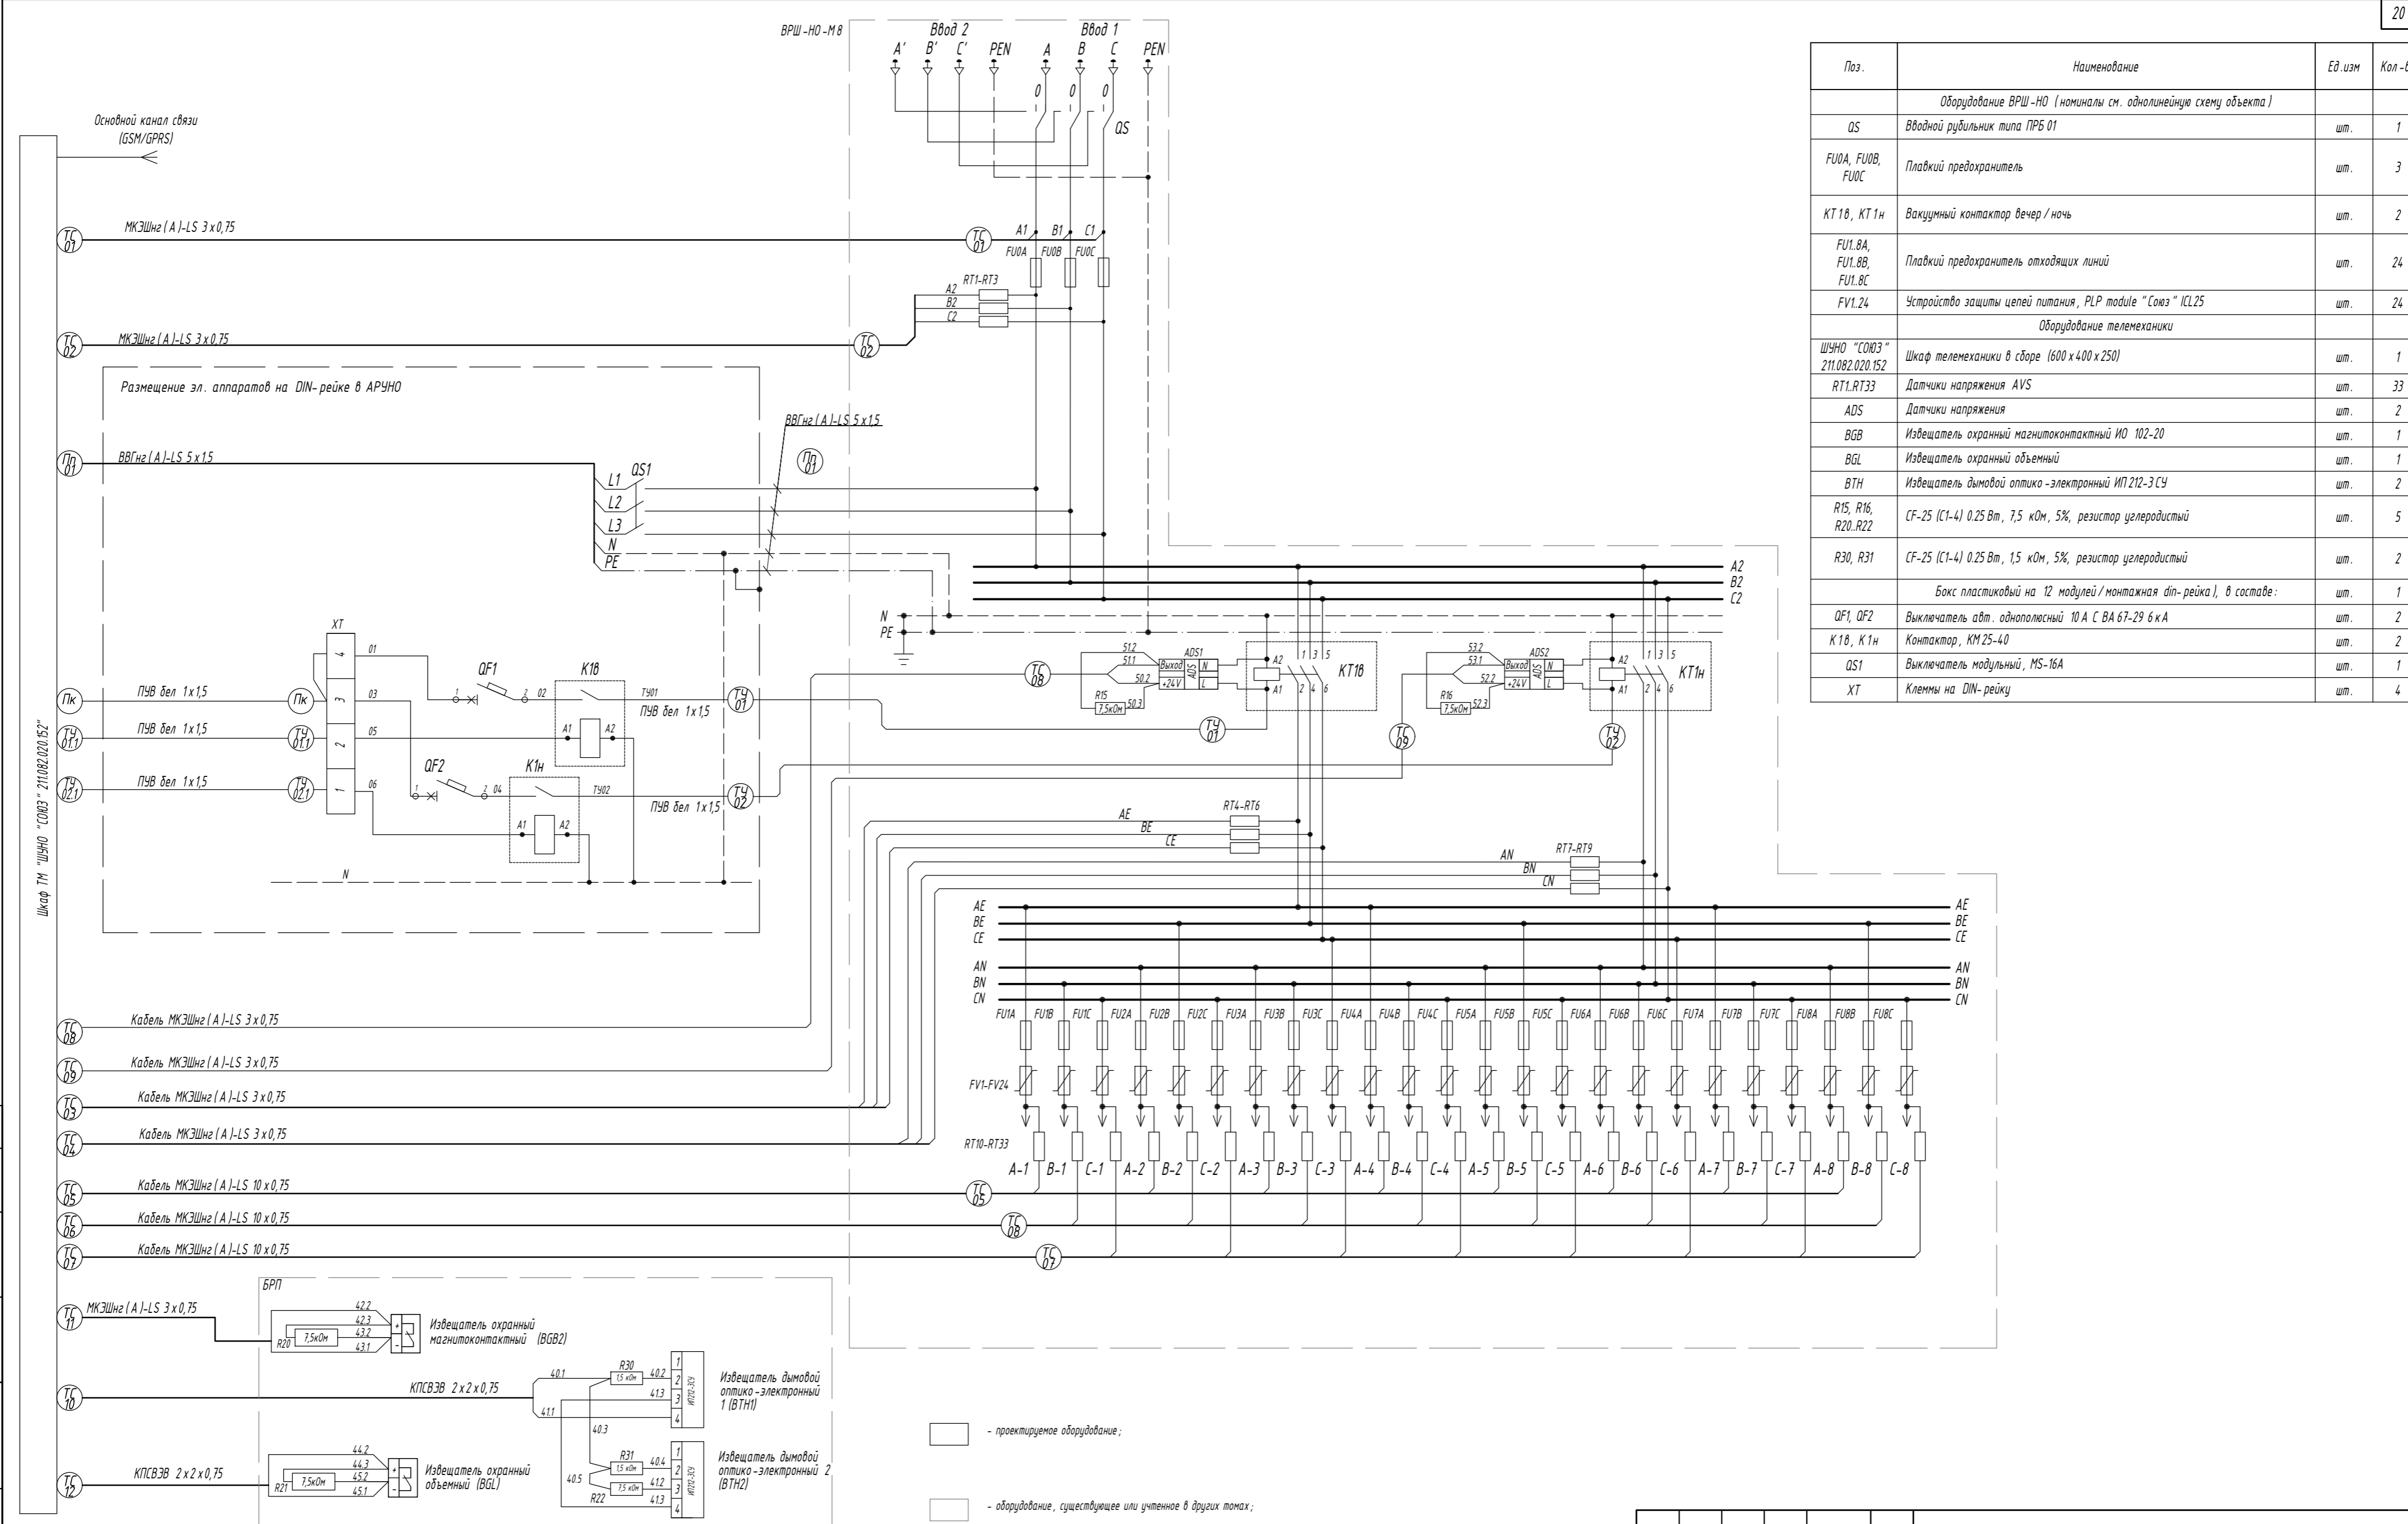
20

ВРШ-НО-М8
Ввод 2
A' B' C' PEN
Ввод 1
A B C PEN
0 0 0
QS

Основной канал связи (GSM/GPRS)

Шкаф ТМ "ШУНО "СОЮЗ" 211.082.020.152"

ТС 01 МКЭШнг(А)-LS 3х0,75
ТС 01
A1 B1 C1
FU0A FU0B FU0C
RT1-RT3
A2 B2 C2
ТС 02 МКЭШнг(А)-LS 3х0,75
ТС 02

Размещение эл. аппаратов на DIN-рейке в АРУНО

ВВГнг(А)-LS 5х1,5
ПП 01 ВВГнг(А)-LS 5х1,5
ПП 01
L1 QS1
L2
L3
N
PE

XT
4 3 2 1
01 03 05 06
QF1
1 2 02
K1в
ТУ01
ПУВ бел 1х1,5
A1 A2
Пк ПУВ бел 1х1,5 Пк
ТУ 011 ПУВ бел 1х1,5 ТУ 011
ТУ 021 ПУВ бел 1х1,5 ТУ 021
QF2
1 2 04
K1н
ТУ02
ПУВ бел 1х1,5
A1 A2
ТУ 01
ТУ 02
N

N
PE

ТС 08
51.2 51.1 50.2
Выход +24V
ADS1
ADS N L
R15 7,5кОм 50.3
A2 A1
1 3 5
2 4 6
KT1в
ТУ 01

ТС 09
53.2 53.1 52.2
Выход +24V
ADS2
ADS N L
R16 7,5кОм 52.3
A2 A1
1 3 5
2 4 6
KT1н
ТУ 02

A2
B2
C2

AE BE CE
RT4-RT6
AN BN CN
RT7-RT9

AE BE CE
AN BN CN
AE BE CE
AN BN CN

FU1A FU1B FU1C FU2A FU2B FU2C FU3A FU3B FU3C FU4A FU4B FU4C FU5A FU5B FU5C FU6A FU6B FU6C FU7A FU7B FU7C FU8A FU8B FU8C
FV1-FV24
RT10-RT33
A-1 B-1 C-1 A-2 B-2 C-2 A-3 B-3 C-3 A-4 B-4 C-4 A-5 B-5 C-5 A-6 B-6 C-6 A-7 B-7 C-7 A-8 B-8 C-8

ТС 08 Кабель МКЭШнг(А)-LS 3х0,75
ТС 09 Кабель МКЭШнг(А)-LS 3х0,75
ТС 03 Кабель МКЭШнг(А)-LS 3х0,75
ТС 04 Кабель МКЭШнг(А)-LS 3х0,75
ТС 05 Кабель МКЭШнг(А)-LS 10х0,75
ТС 05
ТС 06 Кабель МКЭШнг(А)-LS 10х0,75
ТС 06
ТС 07 Кабель МКЭШнг(А)-LS 10х0,75
ТС 07

БРП
ТС 11 МКЭШнг(А)-LS 3х0,75
42.2 42.3 43.2 43.1
R20 7,5кОм
Извещатель охранный магнитоконтактный (BGB2)

ТС 10 КПСВЭВ 2х2х0,75
40.1 41.1 40.3
R30 1,5 кОм 40.2 41.3
1 2 3 4
ИП212-3СУ
Извещатель дымовой оптико-электронный 1 (BTH1)

ТС 12 КПСВЭВ 2х2х0,75
44.2 44.3 45.2 45.1
R21 7,5кОм
Извещатель охранный объемный (BGL)
40.5
R31 1,5 кОм 40.4 41.2 41.3
R22 7,5 кОм
1 2 3 4
ИП212-3СУ
Извещатель дымовой оптико-электронный 2 (BTH2)

- проектируемое оборудование;
- оборудование, существующее или учтенное в других томах;

| Поз. | Наименование | Ед.изм | Кол-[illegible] |
|---|---|---|---|
| | Оборудование ВРШ-НО (номиналы см. однолинейную схему объекта) | | |
| QS | Вводной рубильник типа ПРБ 01 | шт. | 1 |
| FU0A, FU0B, FU0C | Плавкий предохранитель | шт. | 3 |
| KT1в, KT1н | Вакуумный контактор вечер/ночь | шт. | 2 |
| FU1..8A, FU1..8B, FU1..8C | Плавкий предохранитель отходящих линий | шт. | 24 |
| FV1..24 | Устройство защиты цепей питания, PLP module "Союз" ICL25 | шт. | 24 |
| | Оборудование телемеханики | | |
| ШУНО "СОЮЗ" 211.082.020.152 | Шкаф телемеханики в сборе (600х400х250) | шт. | 1 |
| RT1..RT33 | Датчики напряжения AVS | шт. | 33 |
| ADS | Датчики напряжения | шт. | 2 |
| BGB | Извещатель охранный магнитоконтактный ИО 102-20 | шт. | 1 |
| BGL | Извещатель охранный объемный | шт. | 1 |
| BTH | Извещатель дымовой оптико-электронный ИП 212-3 СУ | шт. | 2 |
| R15, R16, R20..R22 | CF-25 (С1-4) 0.25 Вт, 7,5 кОм, 5%, резистор углеродистый | шт. | 5 |
| R30, R31 | CF-25 (С1-4) 0.25 Вт, 1,5 кОм, 5%, резистор углеродистый | шт. | 2 |
| | Бокс пластиковый на 12 модулей/монтажная din-рейка), в составе: | шт. | 1 |
| QF1, QF2 | Выключатель авт. однополюсный 10 А С ВА 67-29 6 кА | шт. | 2 |
| K1в, K1н | Контактор, КМ 25-40 | шт. | 2 |
| QS1 | Выключатель модульный, MS-16A | шт. | 1 |
| XT | Клеммы на DIN-рейку | шт. | 4 |